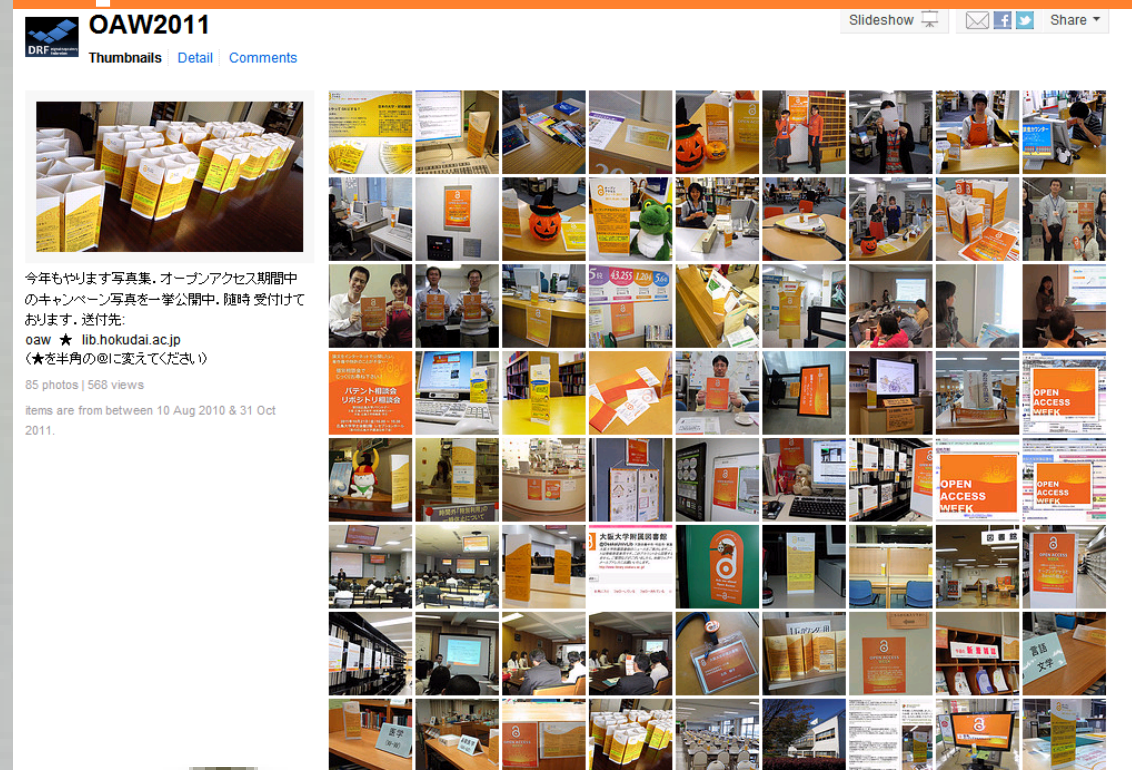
DRF

OAW2011

Thumbnails | Detail | Comments

Slideshow

Share

今年もやります写真集. オープンアクセス期間中のキャンペーン写真を一挙公開中. 随時 受付けております. 送付先:
oaw ★ lib.hokudai.ac.jp
(★を半角の@に変えてください)

85 photos | 568 views

items are from between 10 Aug 2010 & 31 Oct 2011.

パテント相談会
リポジトリ相談会

OPEN ACCESS WEEK

OPEN ACCESS WEEK

OPEN ACCESS WEEK

大阪大学附属図書館

図書館

言語
文学

医学